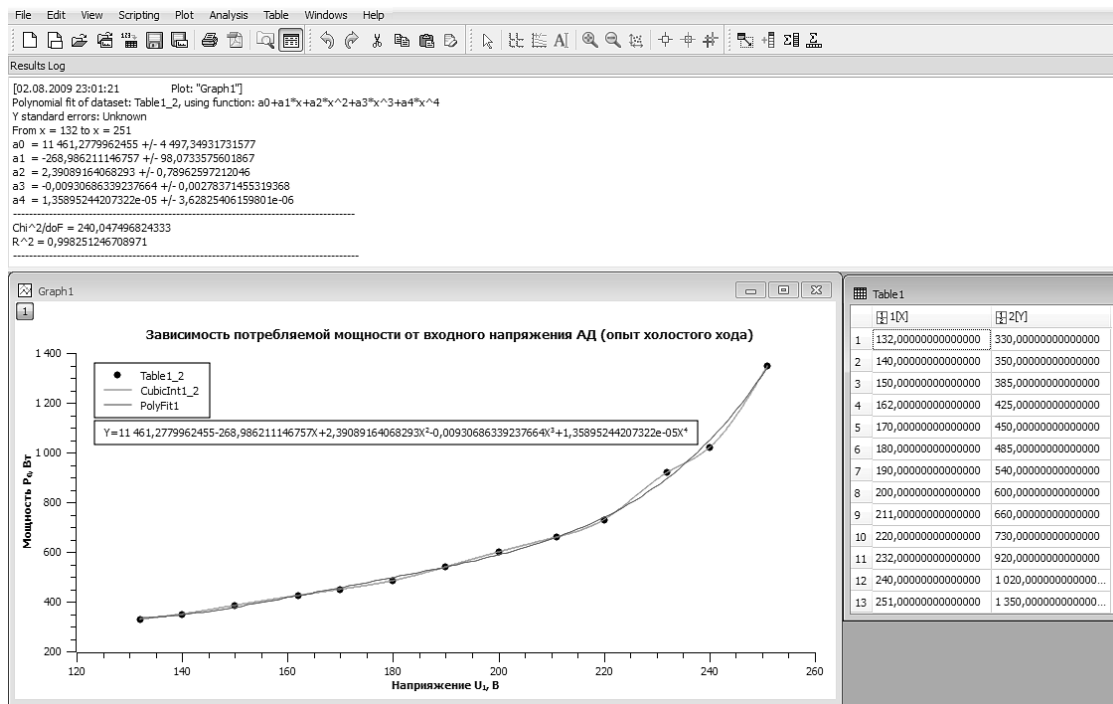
File Edit View Scripting Plot Analysis Table Windows Help

Results Log

[02.08.2009 23:01:21 Plot: "Graph1"]
Polynomial fit of dataset: Table1_2, using function: a0+a1*x+a2*x^2+a3*x^3+a4*x^4
Y standard errors: Unknown
From x = 132 to x = 251
a0 = 11 461,2779962455 +/- 4 497,34931731577
a1 = -268,986211146757 +/- 98,0733575601867
a2 = 2,39089164068293 +/- 0,78962597212046
a3 = -0,00930686339237664 +/- 0,00278371455319368
a4 = 1,35895244207322e-05 +/- 3,62825406159801e-06
---------------------------------------------------------------------------------------
Chi^2/doF = 240,047496824333
R^2 = 0,998251246708971
---------------------------------------------------------------------------------------

Graph1

1

Зависимость потребляемой мощности от входного напряжения АД (опыт холостого хода)

Table1_2
CubicInt1_2
PolyFit1

Y=11 461,2779962455-268,986211146757X+2,39089164068293X²-0,00930686339237664X³+1,35895244207322e-05X⁴

1 400
1 200
1 000
800
600
400
200

Мощность $P_0$, Вт

120 140 160 180 200 220 240 260

Напряжение $U_1$, В

Table1

| | 1[X] | 2[Y] |
|---|---|---|
| 1 | 132,000000000000 | 330,000000000000 |
| 2 | 140,000000000000 | 350,000000000000 |
| 3 | 150,000000000000 | 385,000000000000 |
| 4 | 162,000000000000 | 425,000000000000 |
| 5 | 170,000000000000 | 450,000000000000 |
| 6 | 180,000000000000 | 485,000000000000 |
| 7 | 190,000000000000 | 540,000000000000 |
| 8 | 200,000000000000 | 600,000000000000 |
| 9 | 211,000000000000 | 660,000000000000 |
| 10 | 220,000000000000 | 730,000000000000 |
| 11 | 232,000000000000 | 920,000000000000 |
| 12 | 240,000000000000 | 1 020,000000000000... |
| 13 | 251,000000000000 | 1 350,000000000000... |